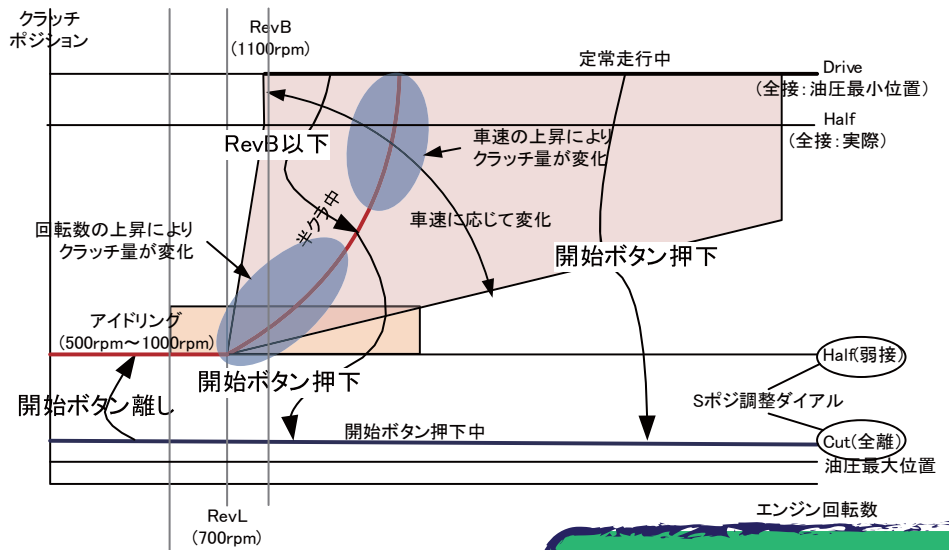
クラッチ
ポジション

RevB
(1100rpm)

定常走行中

Drive
(全接:油圧最小位置)

Half
(全接:実際)

RevB以下

車速の上昇により
クラッチ量が変化

半クラ中

車速に応じて変化

回転数の上昇により
クラッチ量が変化

開始ボタン押下

アイドリング
(500rpm〜1000rpm)

Half(弱接)

開始ボタン押下

開始ボタン離し

Sポジ調整ダイアル

開始ボタン押下中

Cut(全離)

油圧最大位置

RevL
(700rpm)

エンジン回転数